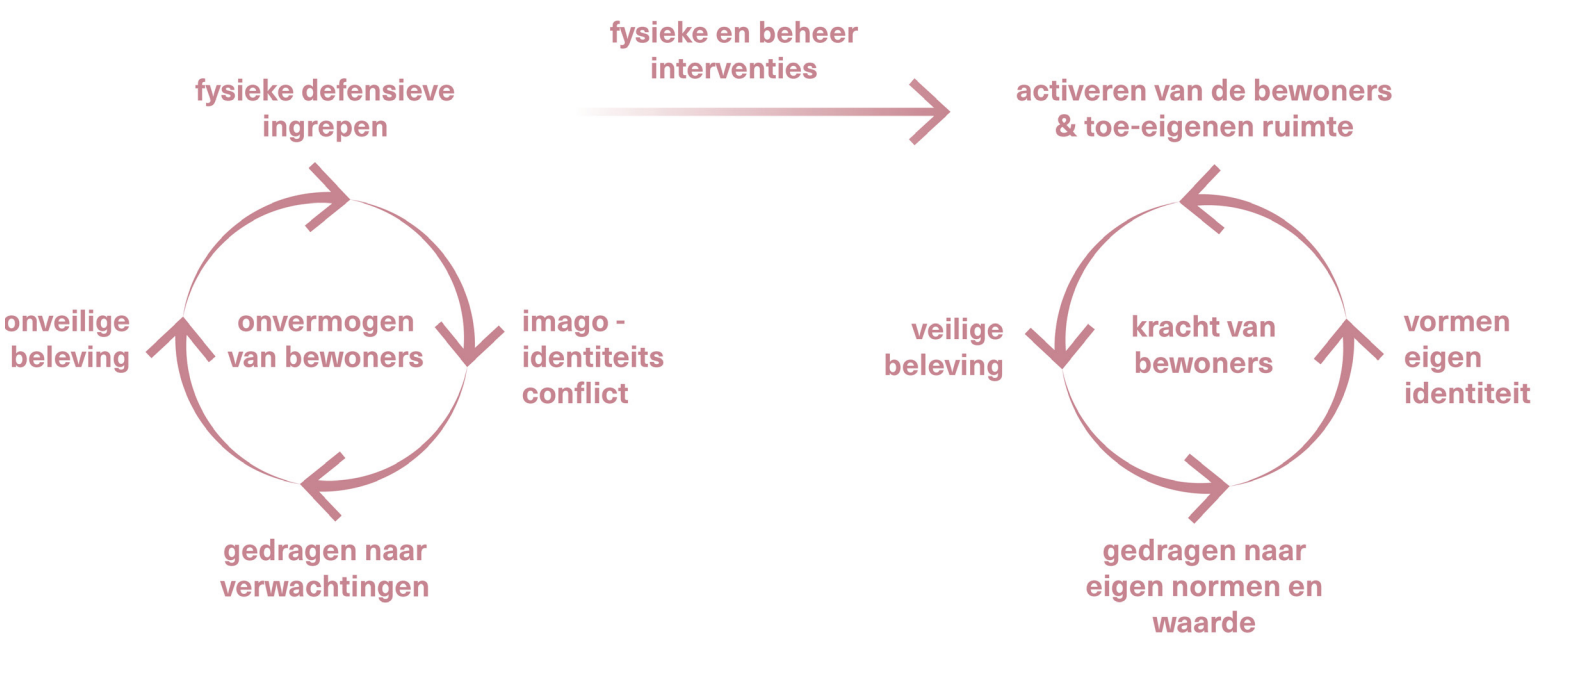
fysieke en beheer interventies

fysieke defensieve ingrepen

onveilige beleving

onvermogen van bewoners

imago - identiteits conflict

gedragen naar verwachtingen

activeren van de bewoners & toe-eigenen ruimte

veilige beleving

kracht van bewoners

vormen eigen identiteit

gedragen naar eigen normen en waarde